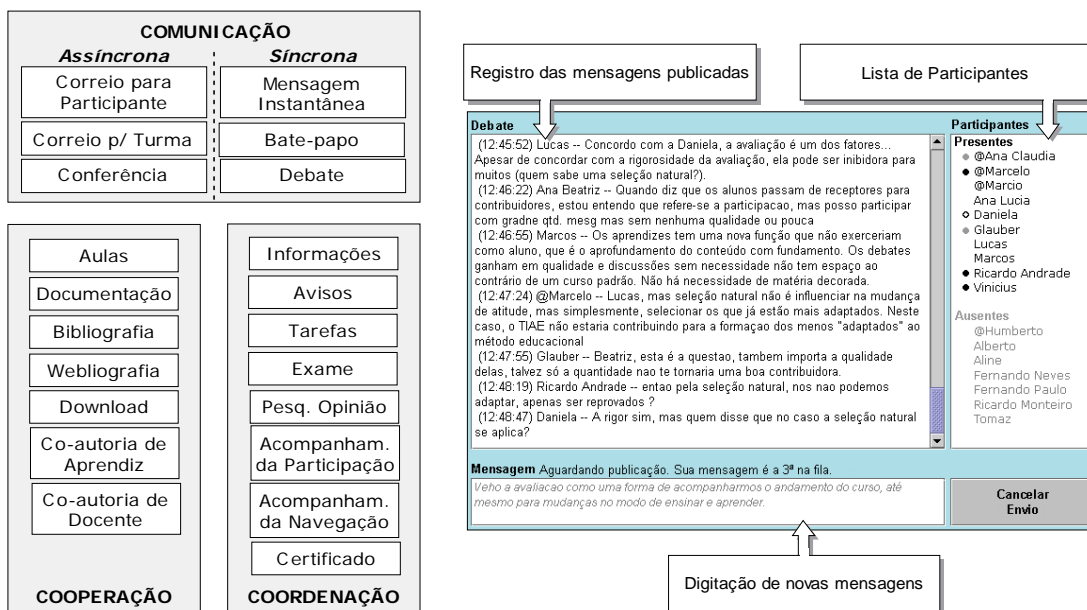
COMUNICAÇÃO

Assíncrona

Correio para Participante

Correio p/ Turma

Conferência

Síncrona

Mensagem Instantânea

Bate-papo

Debate

Aulas

Documentação

Bibliografia

Webliografia

Download

Co-autoria de Aprendiz

Co-autoria de Docente

COOPERAÇÃO

Informações

Avisos

Tarefas

Exame

Pesq. Opinião

Acompanham. da Participação

Acompanham. da Navegação

Certificado

COORDENAÇÃO

Registro das mensagens publicadas

Lista de Participantes

Debate

(12:45:52) Lucas -- Concordo com a Daniela, a avaliação é um dos fatores... Apesar de concordar com a rigorosidade da avaliação, ela pode ser inibidora para muitos (quem sabe uma seleção natural?).
(12:46:22) Ana Beatriz -- Quando diz que os alunos passam de receptores para contribuidores, estou entendo que refere-se a participacao, mas posso participar com gradne qtd. mesg mas sem nenhuma qualidade ou pouca
(12:46:55) Marcos -- Os aprendizes tem uma nova função que não exerceriam como aluno, que é o aprofundamento do conteúdo com fundamento. Os debates ganham em qualidade e discussões sem necessidade não tem espaço ao contrário de um curso padrão. Não há necessidade de matéria decorada.
(12:47:24) @Marcelo -- Lucas, mas seleção natural não é influenciar na mudança de atitude, mas simplesmente, selecionar os que já estão mais adaptados. Neste caso, o TIAE não estaria contribuindo para a formaçao dos menos "adaptados" ao método educacional
(12:47:55) Glauber -- Beatriz, esta é a questao, tambem importa a qualidade delas, talvez só a quantidade nao te tornaria uma boa contribuidora.
(12:48:19) Ricardo Andrade -- entao pela seleção natural, nos nao podemos adaptar, apenas ser reprovados ?
(12:48:47) Daniela -- A rigor sim, mas quem disse que no caso a seleção natural se aplica?

Participantes
Presentes
@Ana Claudia
@Marcelo
@Marcio
Ana Lucia
Daniela
Glauber
Lucas
Marcos
Ricardo Andrade
Vinicius

Ausentes
@Humberto
Alberto
Aline
Fernando Neves
Fernando Paulo
Ricardo Monteiro
Tomaz

Mensagem Aguardando publicação. Sua mensagem é a 3ª na fila.

Veho a avaliacao como uma forma de acompanharmos o andamento do curso, até mesmo para mudanças no modo de ensinar e aprender.

Cancelar Envio

Digitação de novas mensagens